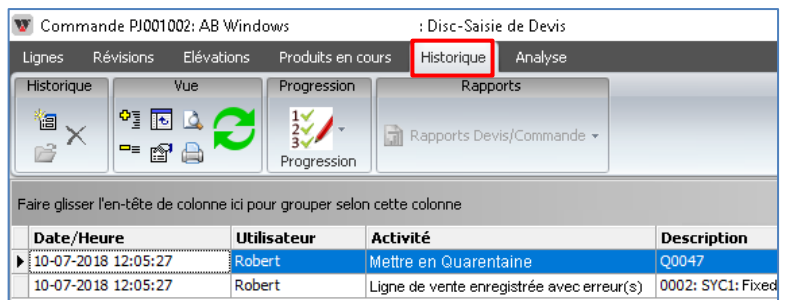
Commande PJ001002: AB Windows : Disc-Saisie de Devis

Lignes Révisions Elévations Produits en cours Historique Analyse

Historique

Vue

Progression

Rapports

Rapports Devis/Commande

Progression

Faire glisser l'en-tête de colonne ici pour grouper selon cette colonne

| Date/Heure | Utilisateur | Activité | Description |
|---|---|---|---|
| 10-07-2018 12:05:27 | Robert | Mettre en Quarantaine | Q0047 |
| 10-07-2018 12:05:27 | Robert | Ligne de vente enregistrée avec erreur(s) | 0002: SYC1: Fixed |